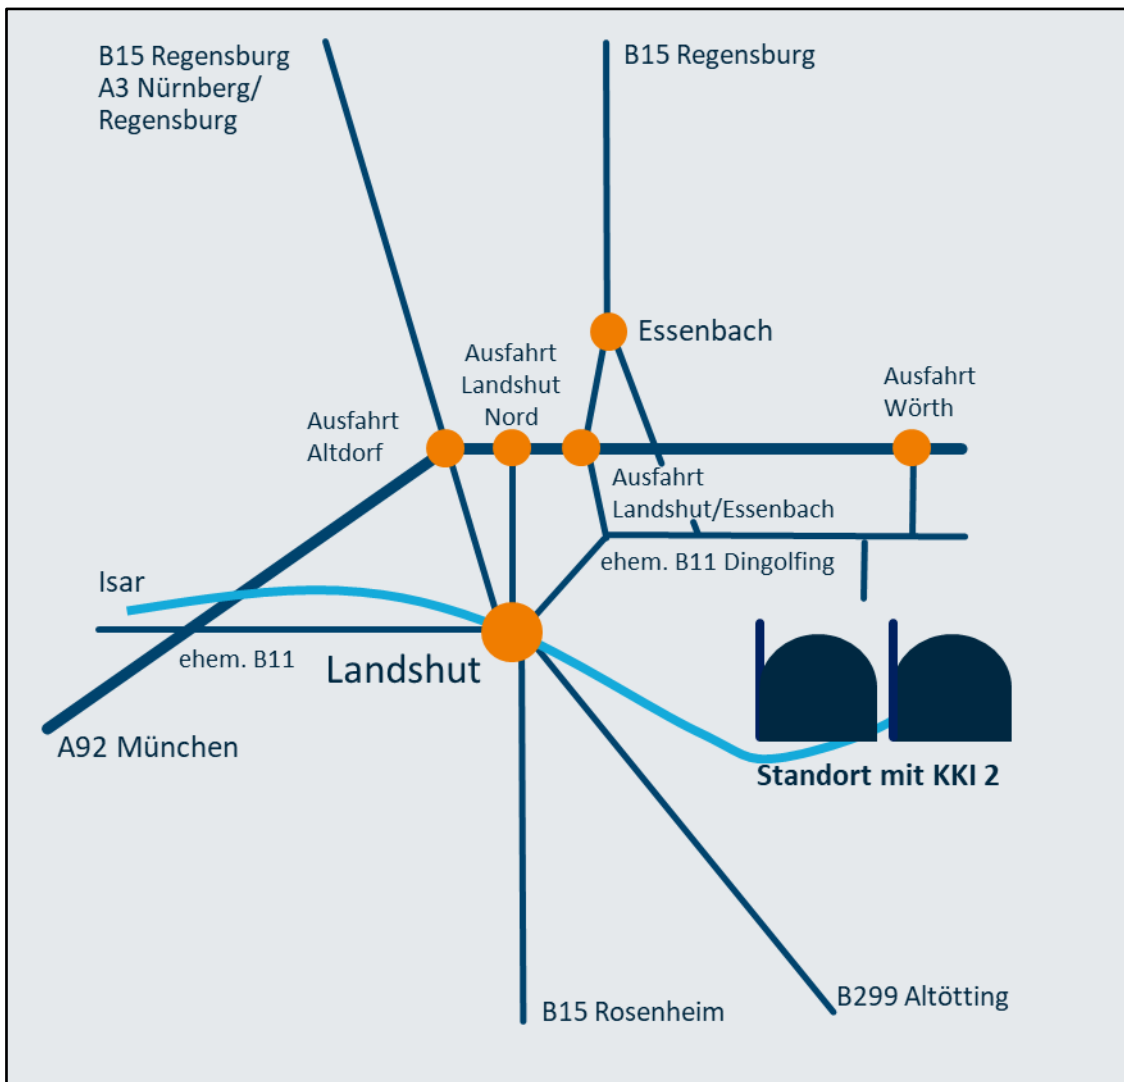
B15 Regensburg
A3 Nürnberg/
Regensburg

B15 Regensburg

Essenbach

Ausfahrt
Landshut
Nord

Ausfahrt
Wörth

Ausfahrt
Altdorf

Ausfahrt
Landshut/Essenbach

ehem. B11 Dingolfing

Isar

ehem. B11

Landshut

A92 München

Standort mit KKI 2

B15 Rosenheim

B299 Altötting